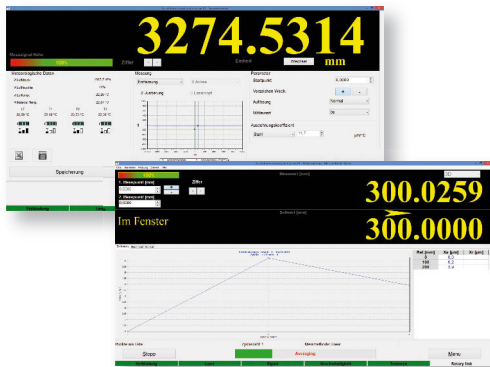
3274.5314 mm

Messsignal Höhe

Ziffer

Einheit

Meteorologische Daten

Messung

Parameter

Startpunkt

Vorzeichen Wechs.

Auflösung

Mittelwert

Ausdehnungskoeffizient

Speicherung

Verbindung

300.0259

Ziffer

Im Fenster

300.0000

Stopp

Anzeige

Menu

Verbindung